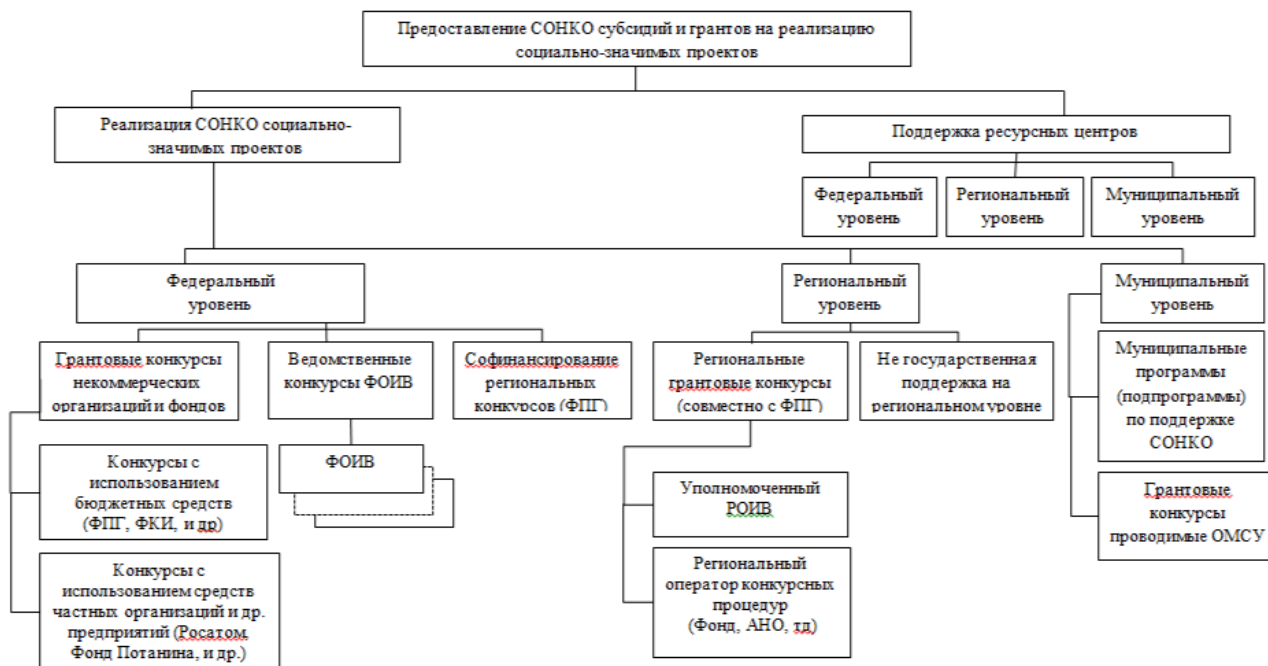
Предоставление СОНКО субсидий и грантов на реализацию социально-значимых проектов

Реализация СОНКО социально-значимых проектов

Поддержка ресурсных центров

Федеральный уровень

Региональный уровень

Муниципальный уровень

Федеральный уровень

Региональный уровень

Муниципальный уровень

Грантовые конкурсы некоммерческих организаций и фондов

Ведомственные конкурсы ФОИВ

Софинансирование региональных конкурсов (ФПГ)

Региональные грантовые конкурсы (совместно с ФПГ)

Не государственная поддержка на региональном уровне

Муниципальные программы (подпрограммы) по поддержке СОНКО

Конкурсы с использованием бюджетных средств (ФПГ, ФКИ, и др)

ФОИВ

Уполномоченный РОИВ

Грантовые конкурсы проводимые ОМСУ

Конкурсы с использованием средств частных организаций и др. предприятий (Росатом, Фонд Потанина, и др.)

Региональный оператор конкурсных процедур (Фонд, АНО, тд)